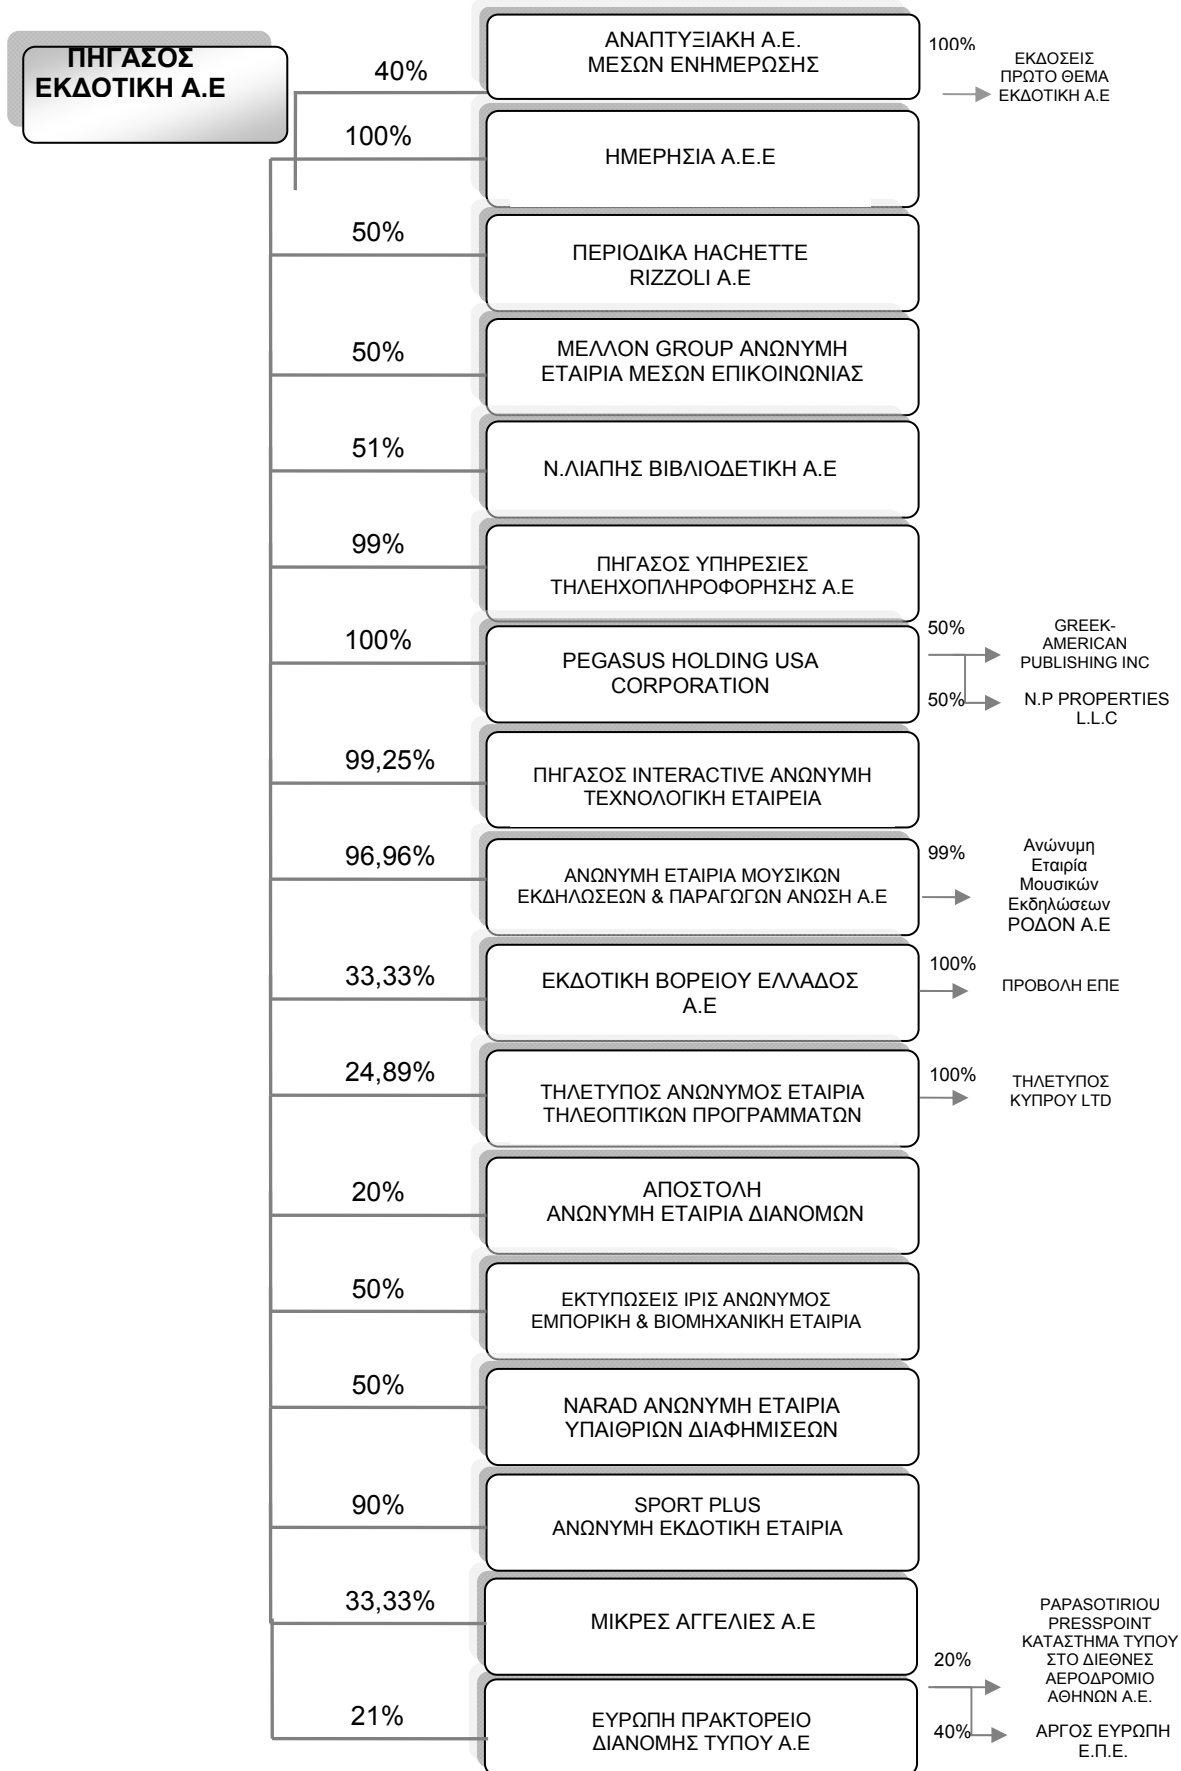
ΠΗΓΑΣΟΣ ΕΚΔΟΤΙΚΗ Α.Ε

40%
ΑΝΑΠΤΥΞΙΑΚΗ Α.Ε. ΜΕΣΩΝ ΕΝΗΜΕΡΩΣΗΣ
100%
ΕΚΔΟΣΕΙΣ ΠΡΩΤΟ ΘΕΜΑ ΕΚΔΟΤΙΚΗ Α.Ε

100%
ΗΜΕΡΗΣΙΑ Α.Ε.Ε

50%
ΠΕΡΙΟΔΙΚΑ HACHETTE RIZZOLI A.E

50%
ΜΕΛΛΟΝ GROUP ΑΝΩΝΥΜΗ ΕΤΑΙΡΙΑ ΜΕΣΩΝ ΕΠΙΚΟΙΝΩΝΙΑΣ

51%
Ν.ΛΙΑΠΗΣ ΒΙΒΛΙΟΔΕΤΙΚΗ Α.Ε

99%
ΠΗΓΑΣΟΣ ΥΠΗΡΕΣΙΕΣ ΤΗΛΕΧΟΠΛΗΡΟΦΟΡΗΣΗΣ Α.Ε

100%
PEGASUS HOLDING USA CORPORATION
50%
GREEK-AMERICAN PUBLISHING INC
50%
N.P PROPERTIES L.L.C

99,25%
ΠΗΓΑΣΟΣ INTERACTIVE ΑΝΩΝΥΜΗ ΤΕΧΝΟΛΟΓΙΚΗ ΕΤΑΙΡΕΙΑ

96,96%
ΑΝΩΝΥΜΗ ΕΤΑΙΡΙΑ ΜΟΥΣΙΚΩΝ ΕΚΔΗΛΩΣΕΩΝ & ΠΑΡΑΓΩΓΩΝ ΑΝΩΣΗ Α.Ε
99%
Ανώνυμη Εταιρία Μουσικών Εκδηλώσεων ΡΟΔΟΝ Α.Ε

33,33%
ΕΚΔΟΤΙΚΗ ΒΟΡΕΙΟΥ ΕΛΛΑΔΟΣ Α.Ε
100%
ΠΡΟΒΟΛΗ ΕΠΕ

24,89%
ΤΗΛΕΤΥΠΟΣ ΑΝΩΝΥΜΟΣ ΕΤΑΙΡΙΑ ΤΗΛΕΟΠΤΙΚΩΝ ΠΡΟΓΡΑΜΜΑΤΩΝ
100%
ΤΗΛΕΤΥΠΟΣ ΚΥΠΡΟΥ LTD

20%
ΑΠΟΣΤΟΛΗ ΑΝΩΝΥΜΗ ΕΤΑΙΡΙΑ ΔΙΑΝΟΜΩΝ

50%
ΕΚΤΥΠΩΣΕΙΣ ΙΡΙΣ ΑΝΩΝΥΜΟΣ ΕΜΠΟΡΙΚΗ & ΒΙΟΜΗΧΑΝΙΚΗ ΕΤΑΙΡΙΑ

50%
NARAD ΑΝΩΝΥΜΗ ΕΤΑΙΡΙΑ ΥΠΑΙΘΡΙΩΝ ΔΙΑΦΗΜΙΣΕΩΝ

90%
SPORT PLUS ΑΝΩΝΥΜΗ ΕΚΔΟΤΙΚΗ ΕΤΑΙΡΙΑ

33,33%
ΜΙΚΡΕΣ ΑΓΓΕΛΙΕΣ Α.Ε

21%
ΕΥΡΩΠΗ ΠΡΑΚΤΟΡΕΙΟ ΔΙΑΝΟΜΗΣ ΤΥΠΟΥ Α.Ε
20%
PAPASOTIRIOU PRESSPOINT ΚΑΤΑΣΤΗΜΑ ΤΥΠΟΥ ΣΤΟ ΔΙΕΘΝΕΣ ΑΕΡΟΔΡΟΜΙΟ ΑΘΗΝΩΝ Α.Ε.
40%
ΑΡΓΟΣ ΕΥΡΩΠΗ Ε.Π.Ε.